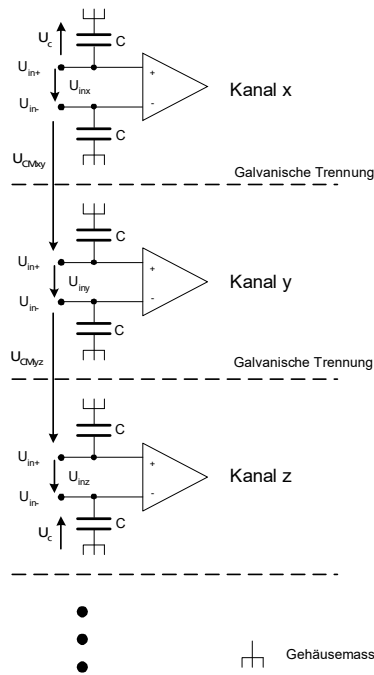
$U_c$
C
$U_{in+}$
$U_{inx}$
+
-
Kanal x
$U_{in-}$
C
$U_{CMxy}$
Galvanische Trennung
C
$U_{in+}$
$U_{iny}$
+
-
Kanal y
$U_{in-}$
C
$U_{CMyz}$
Galvanische Trennung
C
$U_{in+}$
$U_{inz}$
+
-
Kanal z
$U_{in-}$
$U_c$
C
Gehäusemass